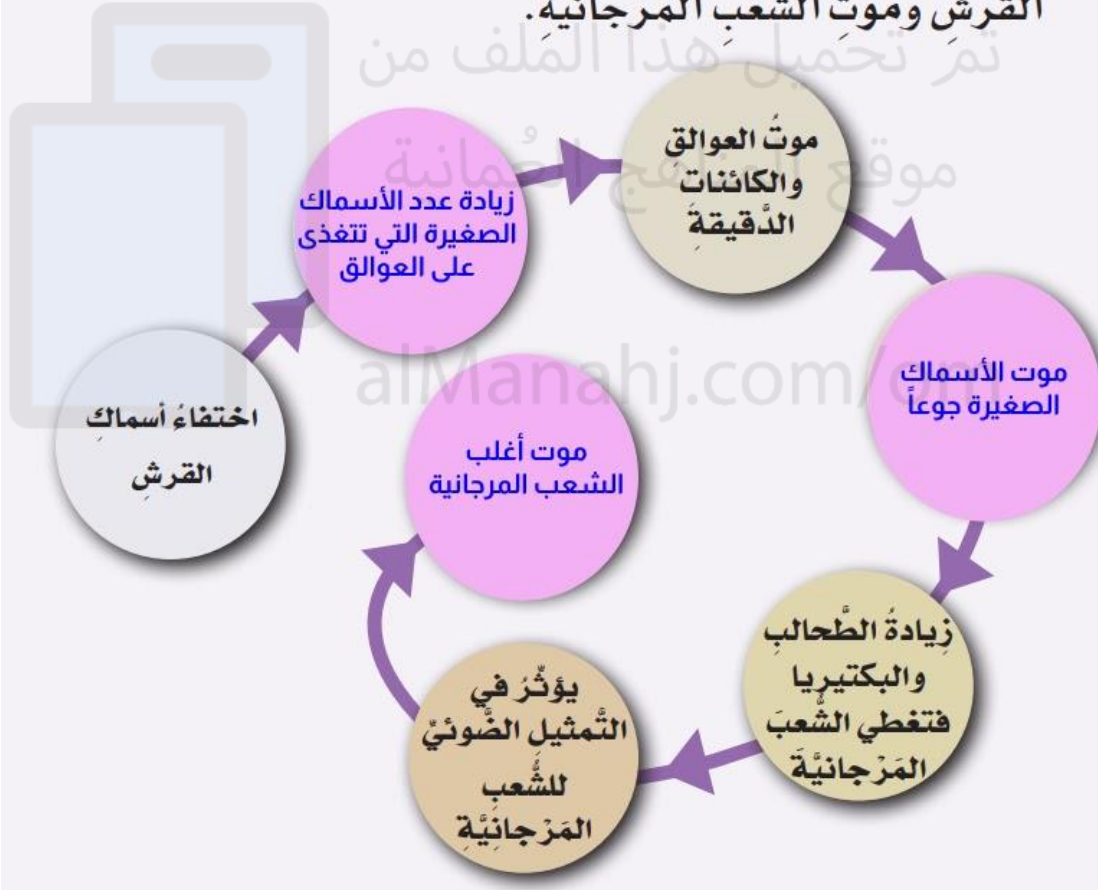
القرشِ وموتِ الشعبِ المرجانية.

تمَّ تحميل هذا المَلف من موقع المناهج العُمانية

alManahj.com/om

اختفاءُ أسماكِ القرشِ

زيادة عدد الأسماك الصغيرة التي تتغذى على العوالق

موتُ العوالقِ والكائناتِ الدَّقيقةِ

موت الأسماك الصغيرة جوعاً

زِيادةُ الطَّحالبِ والبكتيريا فتغطي الشَّعبَ المَرْجانيَّةَ

يؤثّرُ في التَّمثيل الضَّوئيّ للشُّعب المَرْجانِيَّةِ

موت أغلب الشعب المرجانية